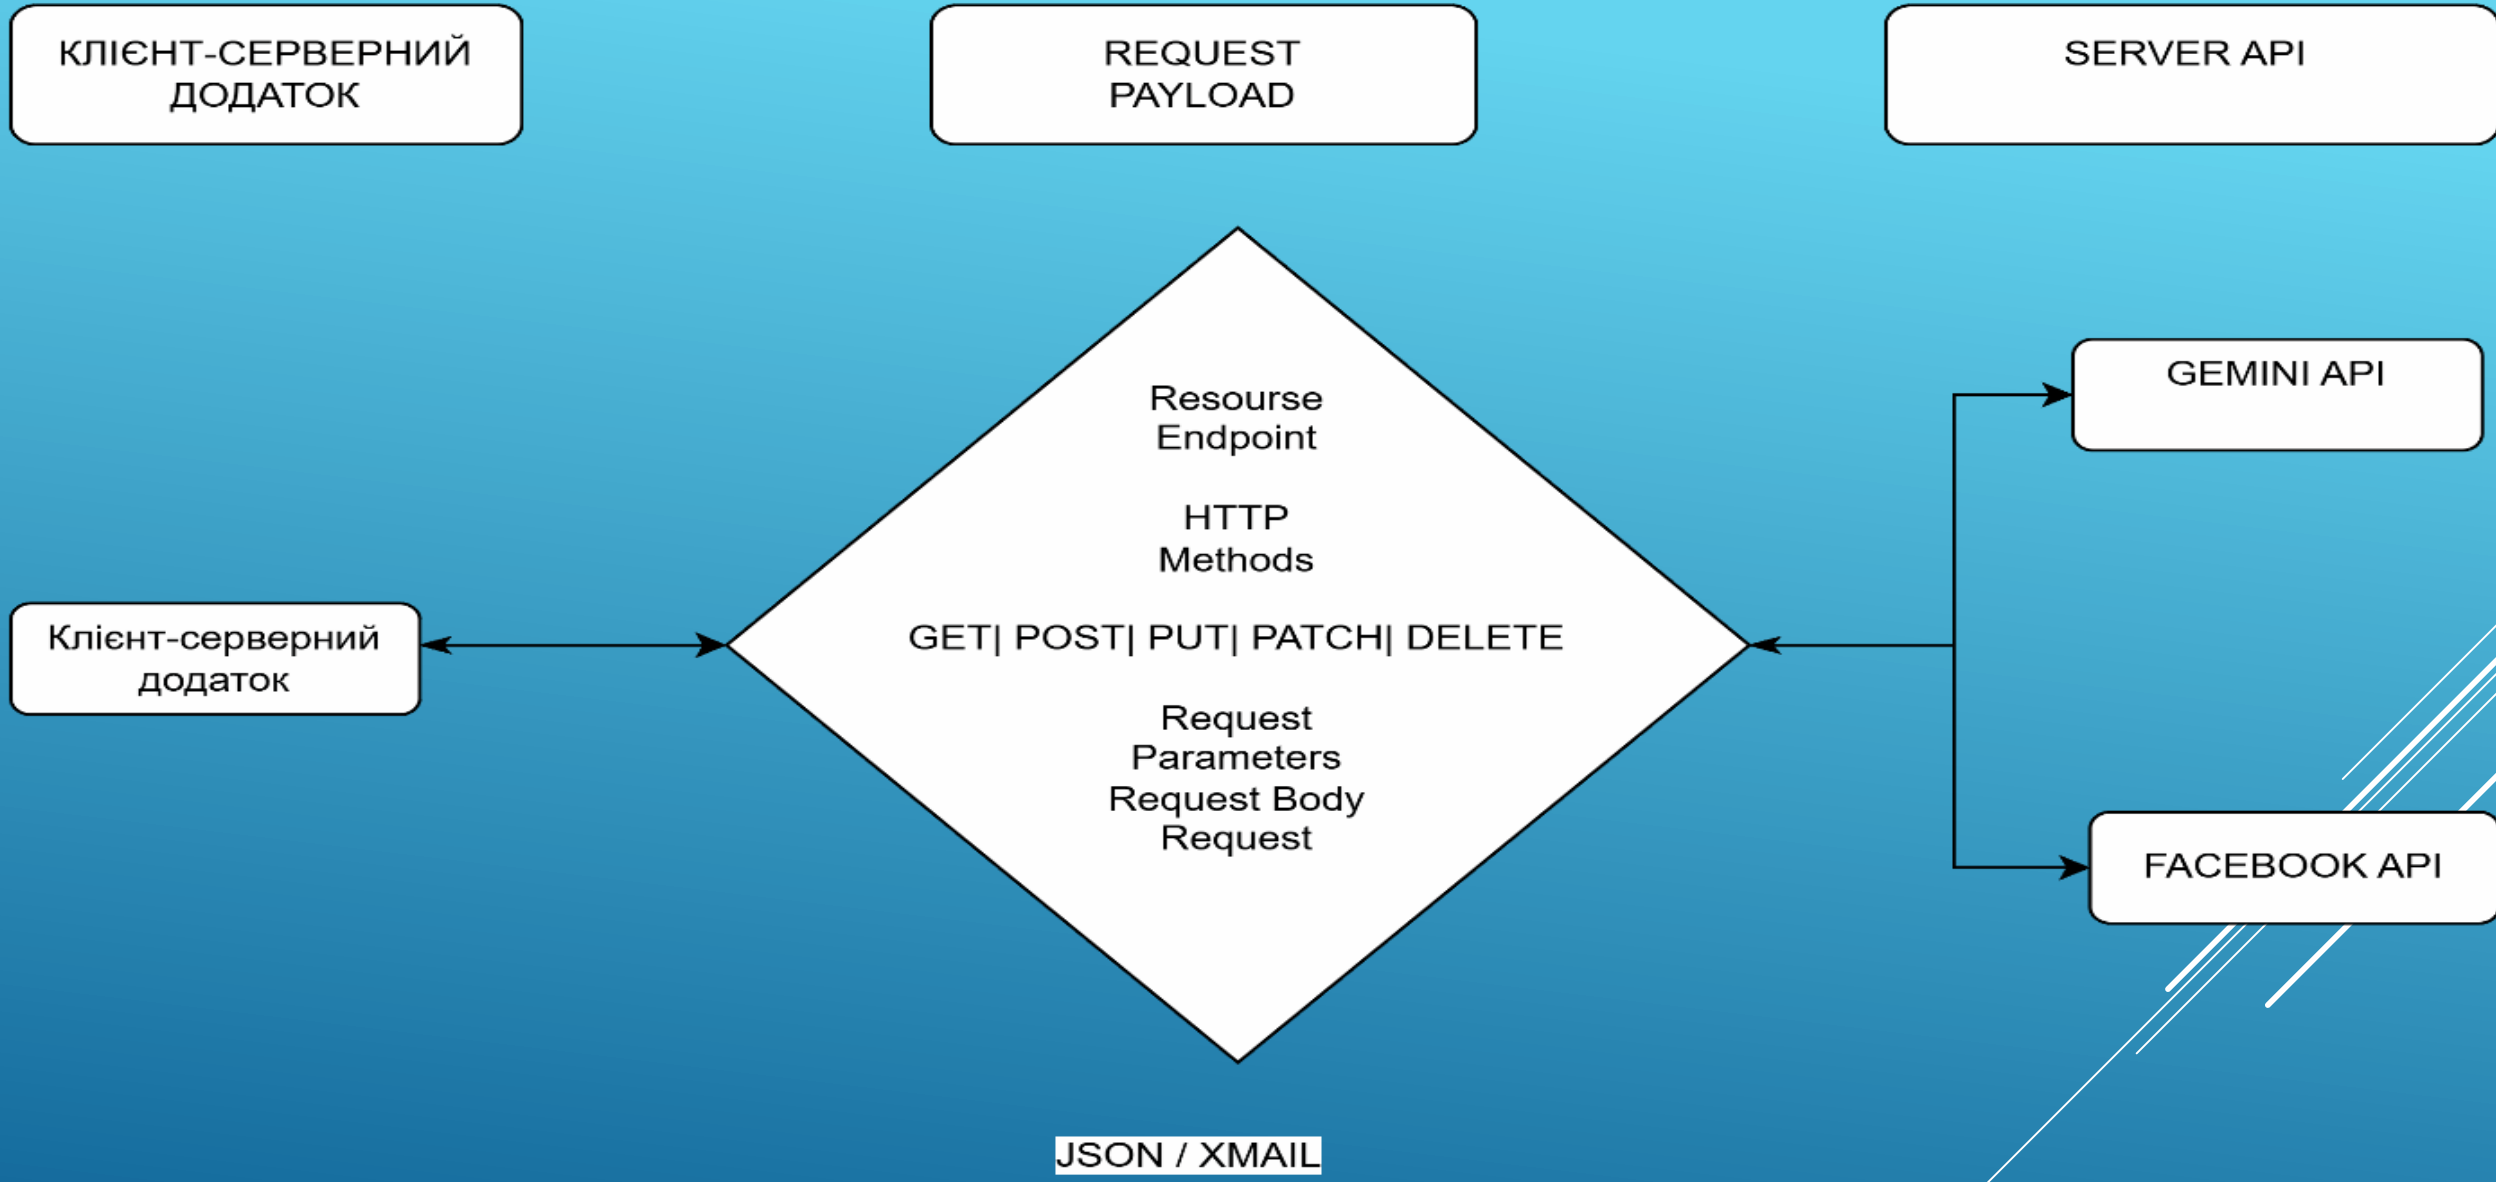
КЛІЄНТ-СЕРВЕРНИЙ ДОДАТОК

REQUEST PAYLOAD

SERVER API

Resourse Endpoint

HTTP Methods

GET| POST| PUT| PATCH| DELETE

Request Parameters Request Body Request

GEMINI API

Клієнт-серверний додаток

FACEBOOK API

JSON / XMAIL